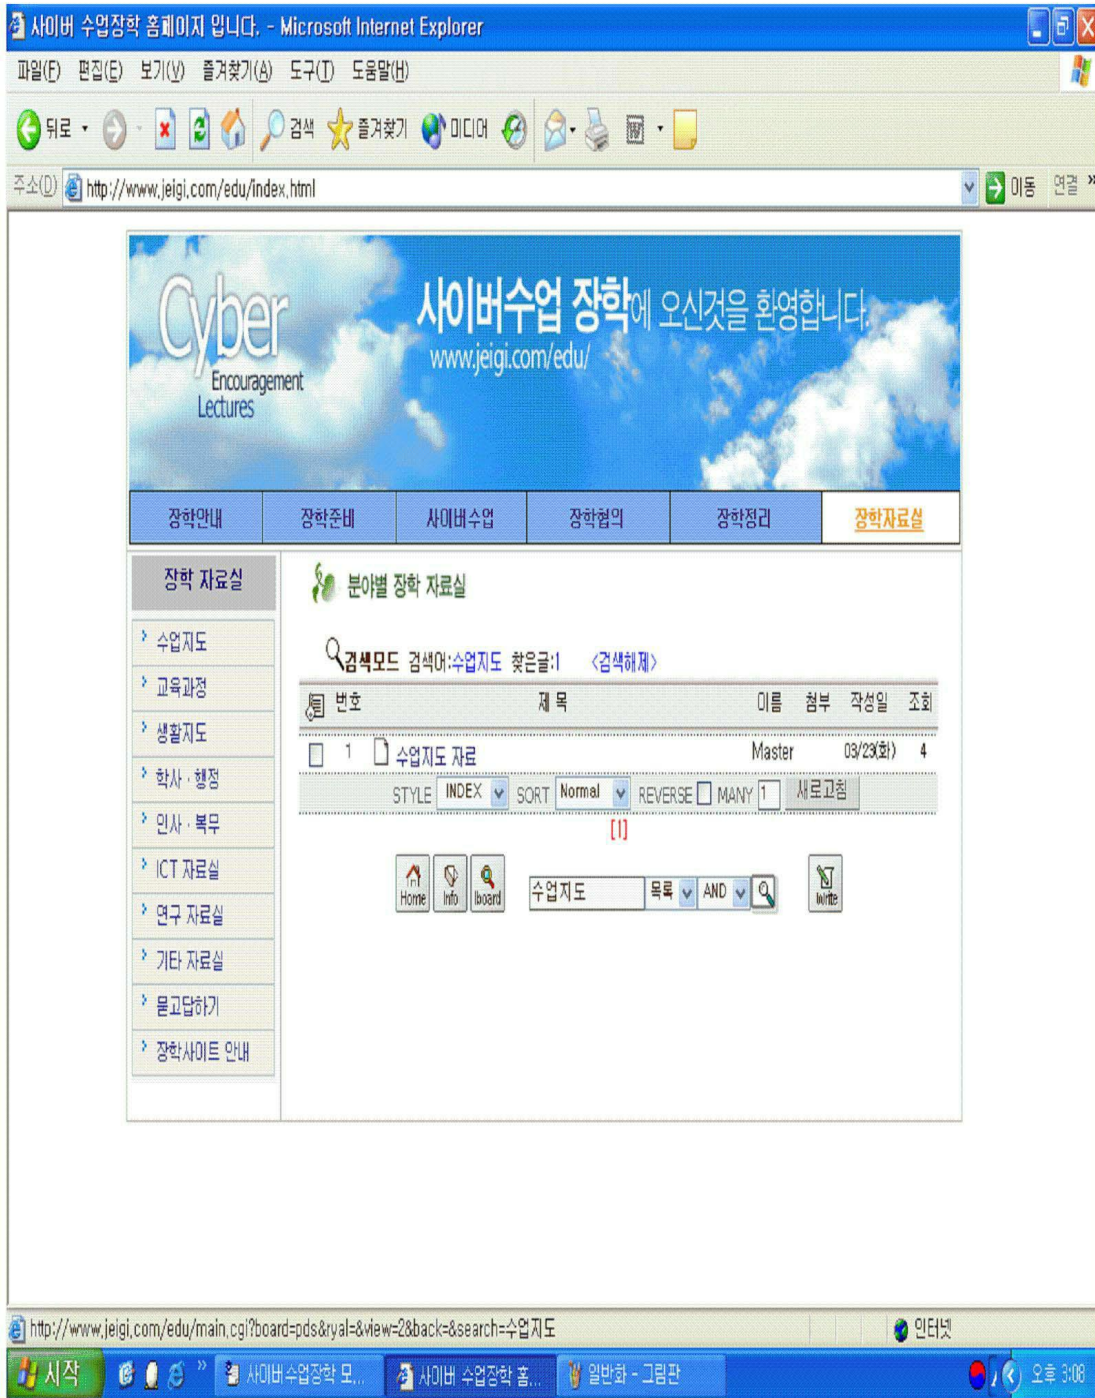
사이버 수업장학 홈페이지 입니다. - Microsoft Internet Explorer

파일(F) 편집(E) 보기(V) 즐겨찾기(A) 도구(T) 도움말(H)

뒤로 검색 즐겨찾기 미디어

주소(D) http://www.jeigi.com/edu/index.html 이동 연결

Cyber Encouragement Lectures

사이버수업 장학에 오신것을 환영합니다.
www.jeigi.com/edu/

장학안내 | 장학준비 | 사이버수업 | 장학협의 | 장학정리 | 장학자료실

장학 자료실

수업지도
교육과정
생활지도
학사 · 행정
인사 · 복무
ICT 자료실
연구 자료실
기타 자료실
묻고답하기
장학사이트 안내

분야별 장학 자료실

검색모드 검색어:수업지도 찾은글:1 <검색해제>

| 번호 | 제 목 | 이름 | 첨부 | 작성일 | 조회 |
|---|---|---|---|---|---|
| 1 | 수업지도 자료 | Master | | 03/23(화) | 4 |

STYLE INDEX SORT Normal REVERSE MANY 1 새로고침

[1]

Home Info Iboard 수업지도 목록 AND Write

http://www.jeigi.com/edu/main.cgi?board=pds&ryal=&view=2&back=&search=수업지도 인터넷

시작 사이버수업장학 모... 사이버 수업장학 홈... 일반화 - 그림판 오후 3:08